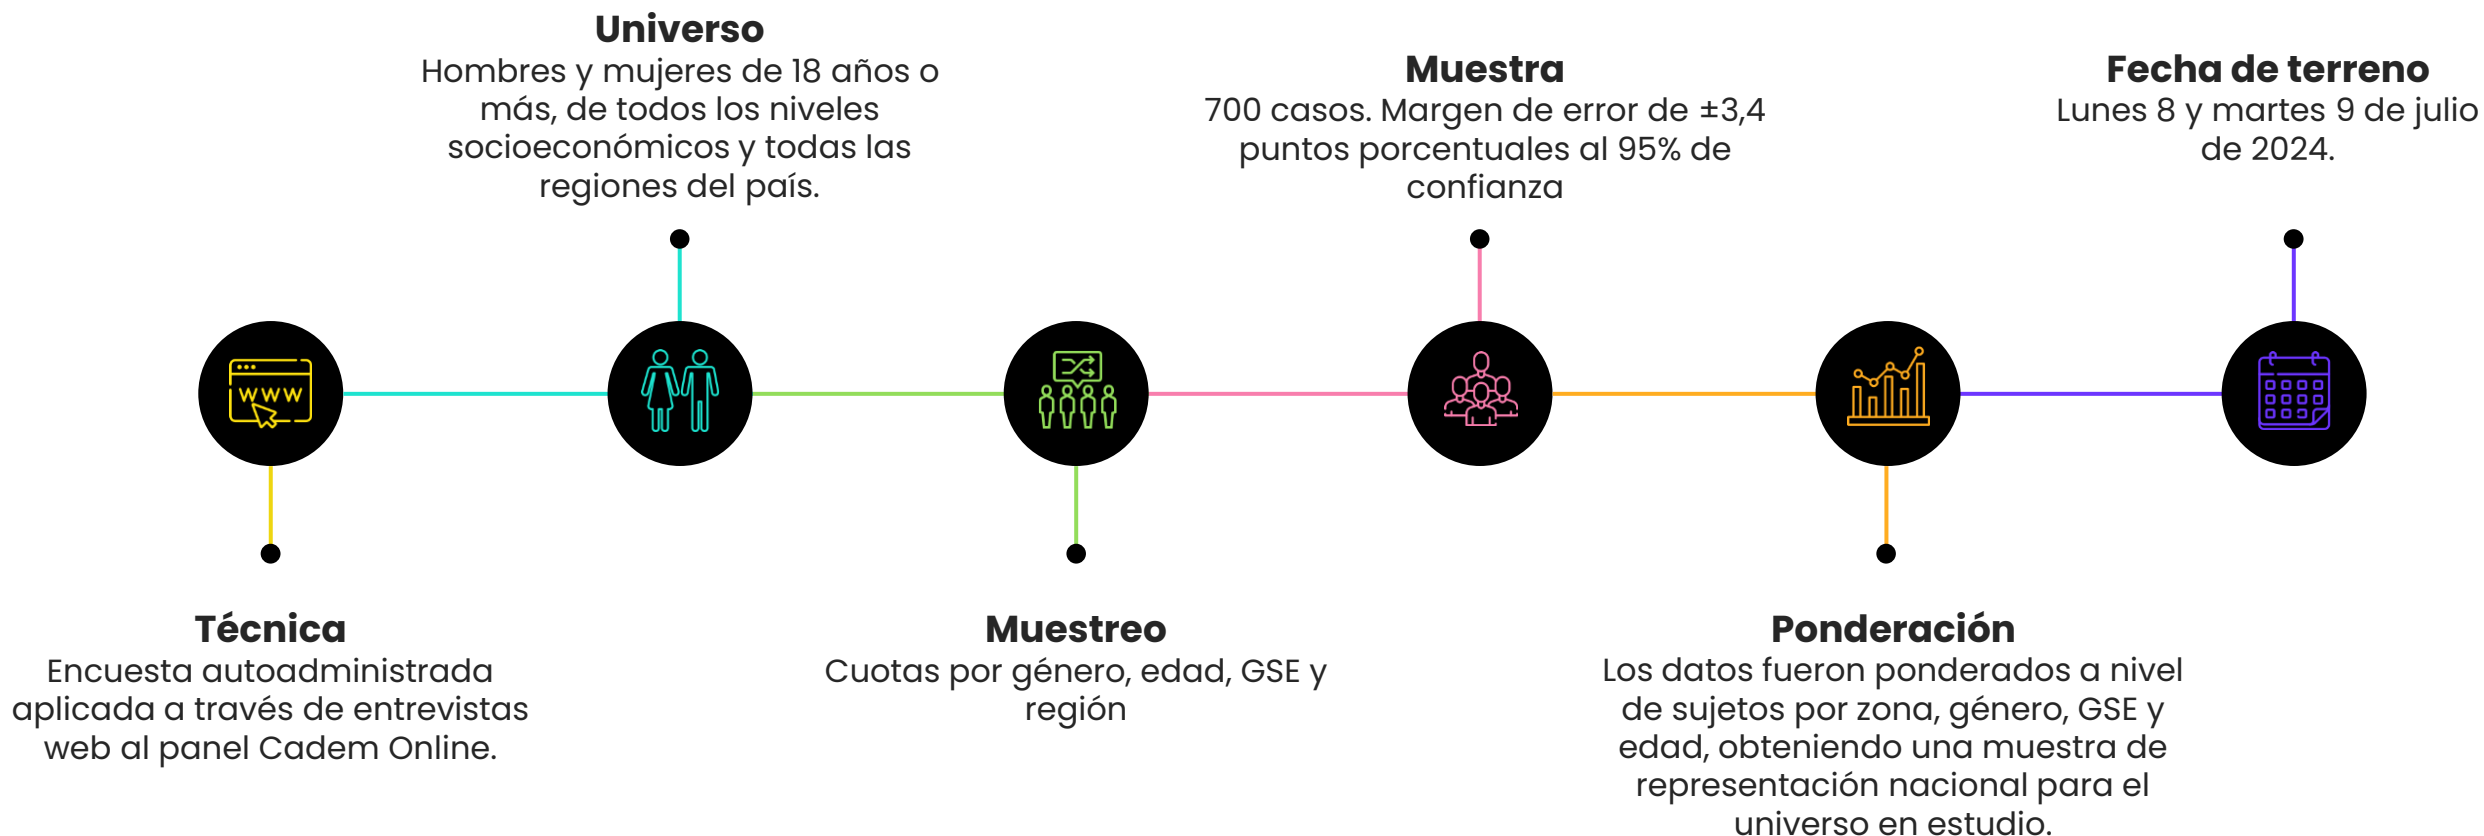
Técnica
Encuesta autoadministrada aplicada a través de entrevistas web al panel Cadem Online.

Universo
Hombres y mujeres de 18 años o más, de todos los niveles socioeconómicos y todas las regiones del país.

Muestreo
Cuotas por género, edad, GSE y región

Muestra
700 casos. Margen de error de ±3,4 puntos porcentuales al 95% de confianza

Ponderación
Los datos fueron ponderados a nivel de sujetos por zona, género, GSE y edad, obteniendo una muestra de representación nacional para el universo en estudio.

Fecha de terreno
Lunes 8 y martes 9 de julio de 2024.

WWW